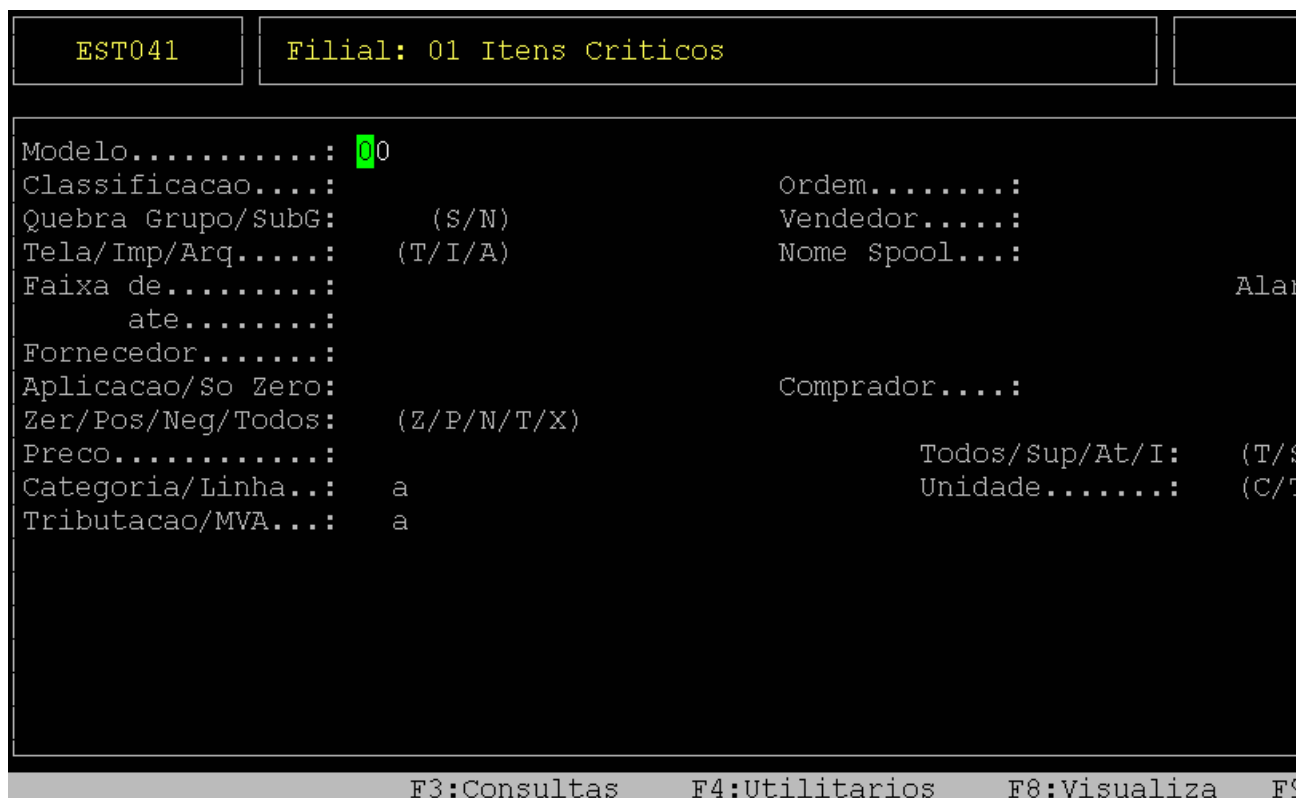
EST041

Filial: 01 Itens Criticos

Modelo...........: 00
Classificacao....:
Quebra Grupo/SubG: (S/N)
Tela/Imp/Arq.....: (T/I/A)
Faixa de.........:
ate........:
Fornecedor.......:
Aplicacao/So Zero:
Zer/Pos/Neg/Todos: (Z/P/N/T/X)
Preco............:
Categoria/Linha..: a
Tributacao/MVA...: a

Ordem........:
Vendedor.....:
Nome Spool...:
Ala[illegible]
Comprador....:
Todos/Sup/At/I: (T/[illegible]
Unidade.......: (C/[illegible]

F3:Consultas F4:Utilitarios F8:Visualiza F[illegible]